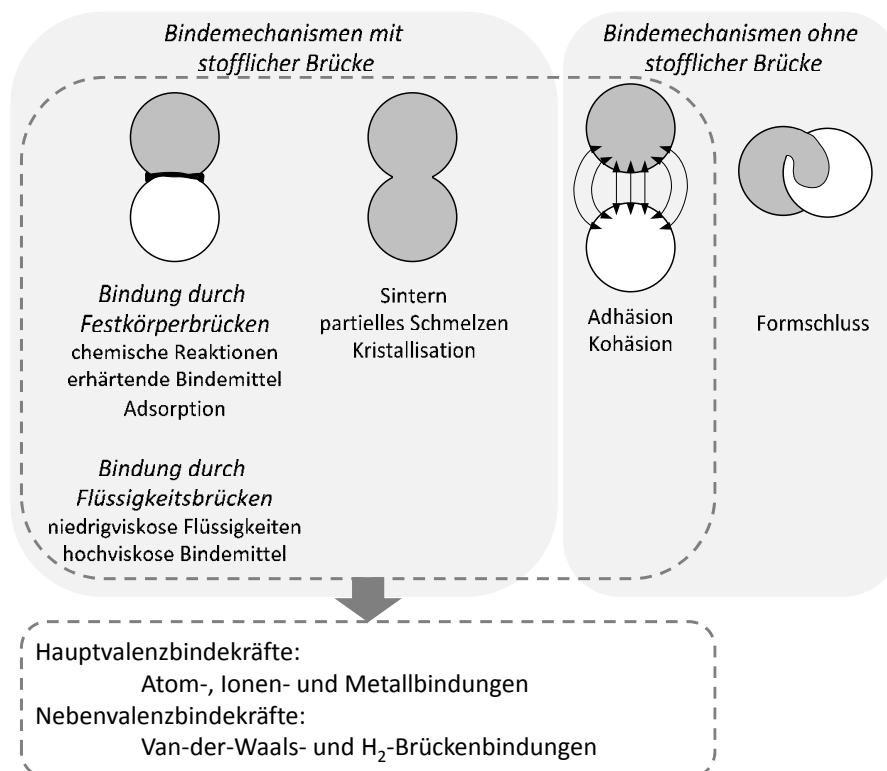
Bindemechanismen mit stofflicher Brücke

Bindemechanismen ohne stofflicher Brücke

Bindung durch Festkörperbrücken
chemische Reaktionen
erhärtende Bindemittel
Adsorption

Sintern
partielles Schmelzen
Kristallisation

Adhäsion
Kohäsion

Formschluss

Bindung durch Flüssigkeitsbrücken
niedrigviskose Flüssigkeiten
hochviskose Bindemittel

Hauptvalenzbindekräfte:
Atom-, Ionen- und Metallbindungen
Nebenvalenzbindekräfte:
Van-der-Waals- und $H_2$-Brückenbindungen